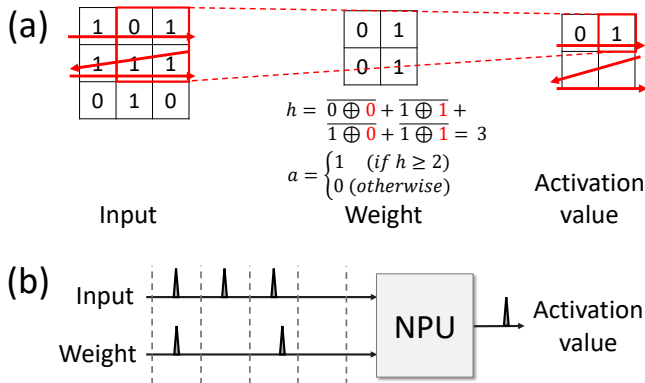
(a)

| 1 | 0 | 1 |
|---|---|---|
| 1 | 1 | 1 |
| 0 | 1 | 0 |

Input

| 0 | 1 |
|---|---|
| 0 | 1 |

$h = \overline{0 \oplus 0} + \overline{1 \oplus 1} + \overline{1 \oplus 0} + \overline{1 \oplus 1} = 3$

$a = \begin{cases} 1 & (if\ h \geq 2) \\ 0 & (otherwise) \end{cases}$

Weight

| 0 | 1 |
|---|---|
| | |

Activation value

(b)

Input

Weight

NPU

Activation value